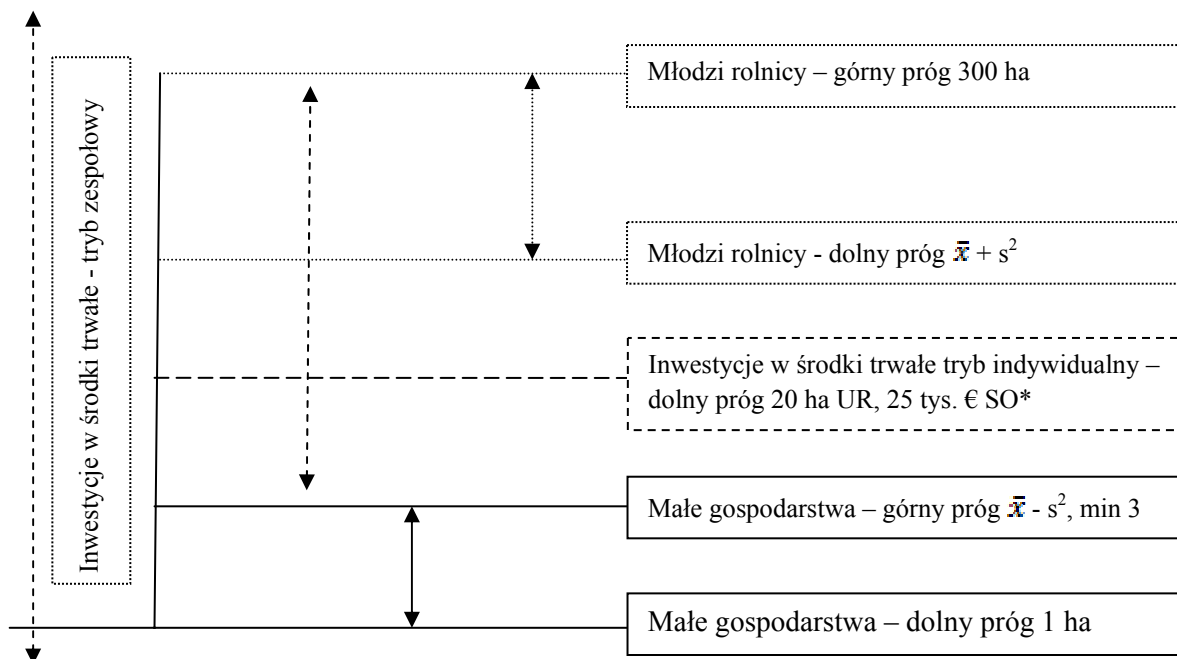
Inwestycje w środki trwałe - tryb zespołowy

Młodzi rolnicy – górny próg 300 ha

Młodzi rolnicy - dolny próg $\bar{x}$ + $s^2$

Inwestycje w środki trwałe tryb indywidualny – dolny próg 20 ha UR, 25 tys. € SO*

Małe gospodarstwa – górny próg $\bar{x}$ - $s^2$, min 3

Małe gospodarstwa – dolny próg 1 ha